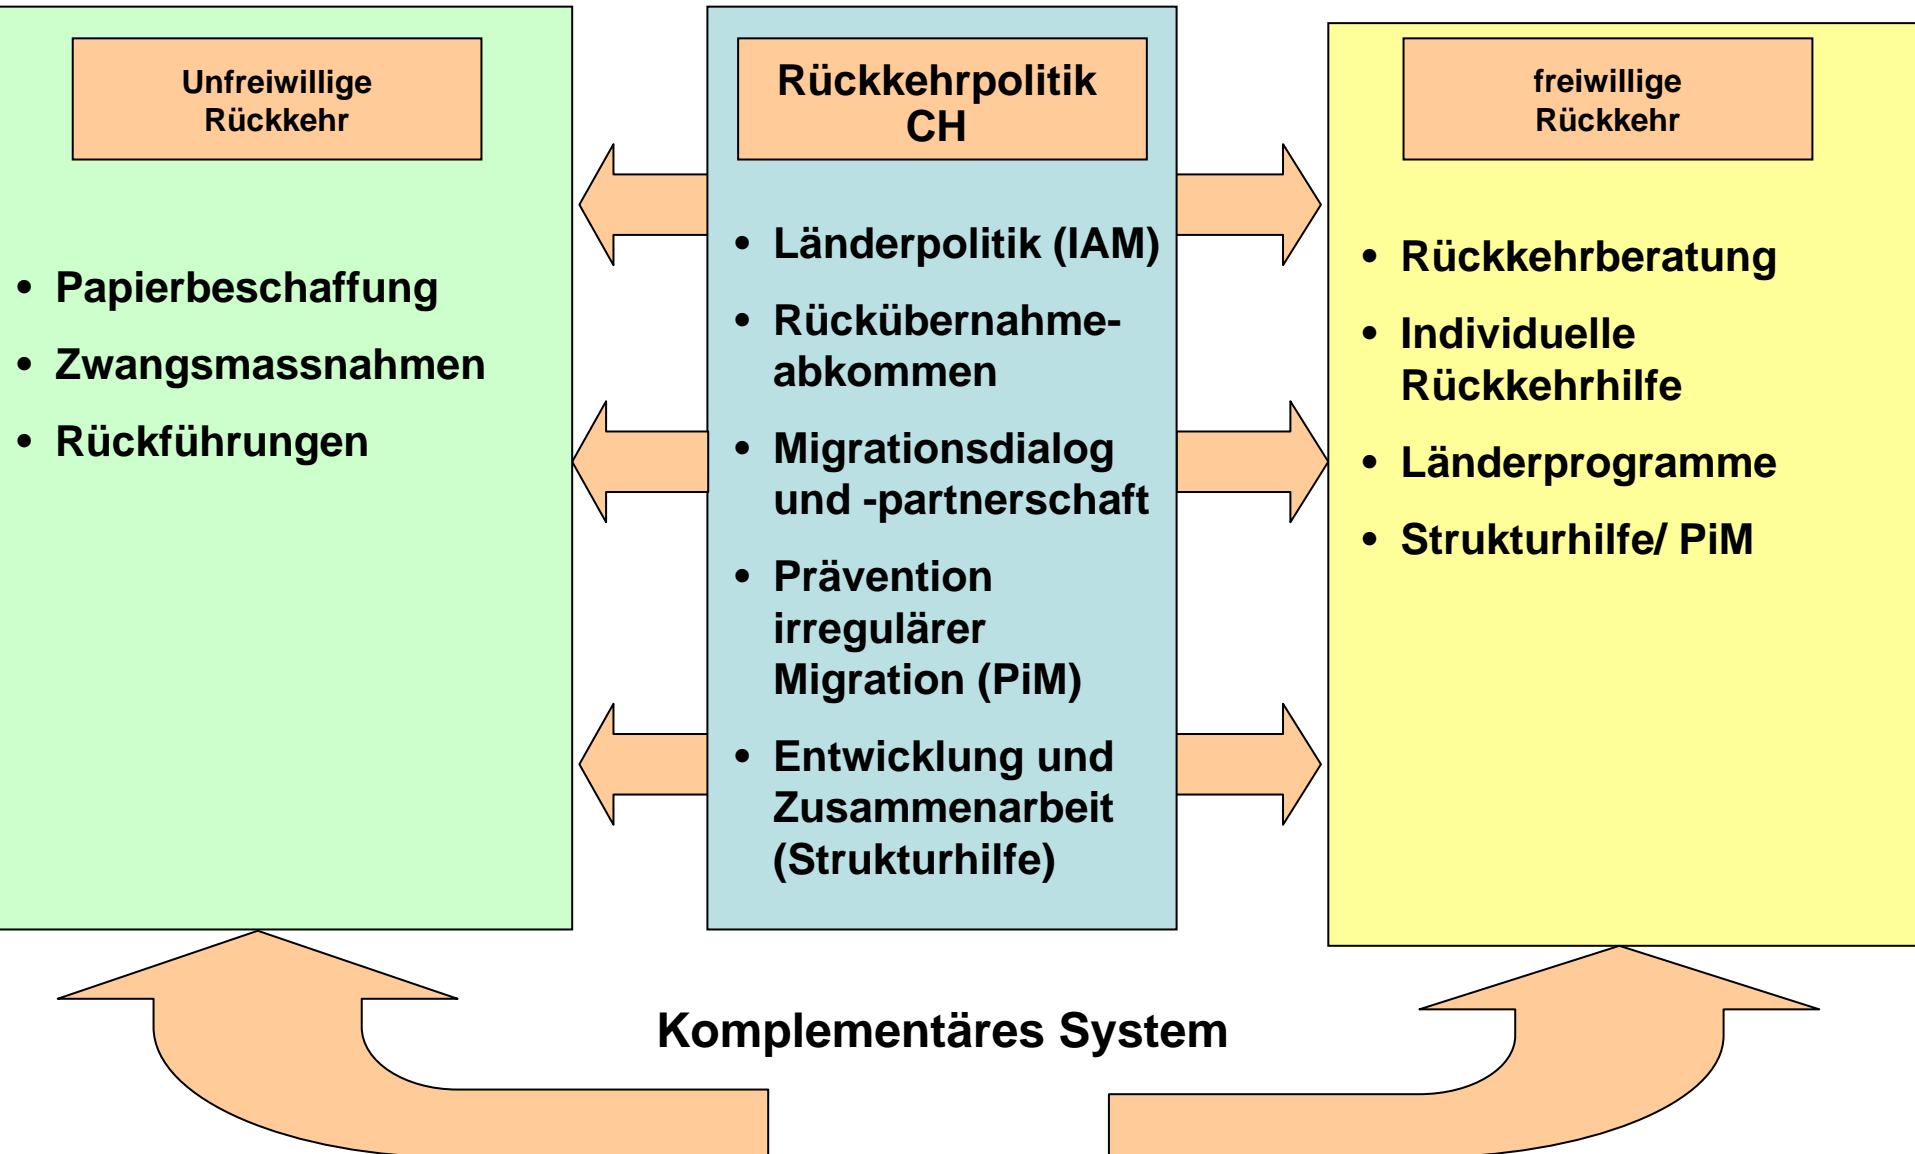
Unfreiwillige Rückkehr

- Papierbeschaffung
- Zwangsmassnahmen
- Rückführungen

Rückkehrpolitik CH

- Länderpolitik (IAM)
- Rückübernahme-abkommen
- Migrationsdialog und -partnerschaft
- Prävention irregulärer Migration (PiM)
- Entwicklung und Zusammenarbeit (Strukturhilfe)

freiwillige Rückkehr

- Rückkehrberatung
- Individuelle Rückkehrhilfe
- Länderprogramme
- Strukturhilfe/ PiM

Komplementäres System